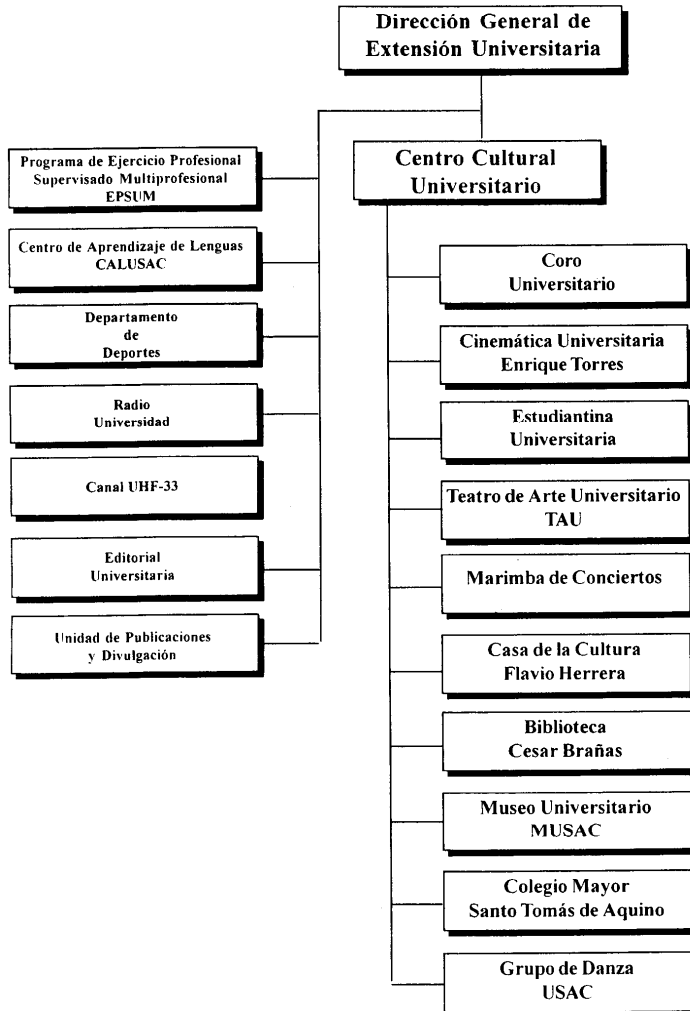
Dirección General de Extensión Universitaria

Programa de Ejercicio Profesional Supervisado Multiprofesional EPSUM

Centro de Aprendizaje de Lenguas CALUSAC

Departamento de Deportes

Radio Universidad

Canal UHF-33

Editorial Universitaria

Unidad de Publicaciones y Divulgación

Centro Cultural Universitario

Coro Universitario

Cinemática Universitaria Enrique Torres

Estudiantina Universitaria

Teatro de Arte Universitario TAU

Marimba de Conciertos

Casa de la Cultura Flavio Herrera

Biblioteca Cesar Brañas

Museo Universitario MUSAC

Colegio Mayor Santo Tomás de Aquino

Grupo de Danza USAC